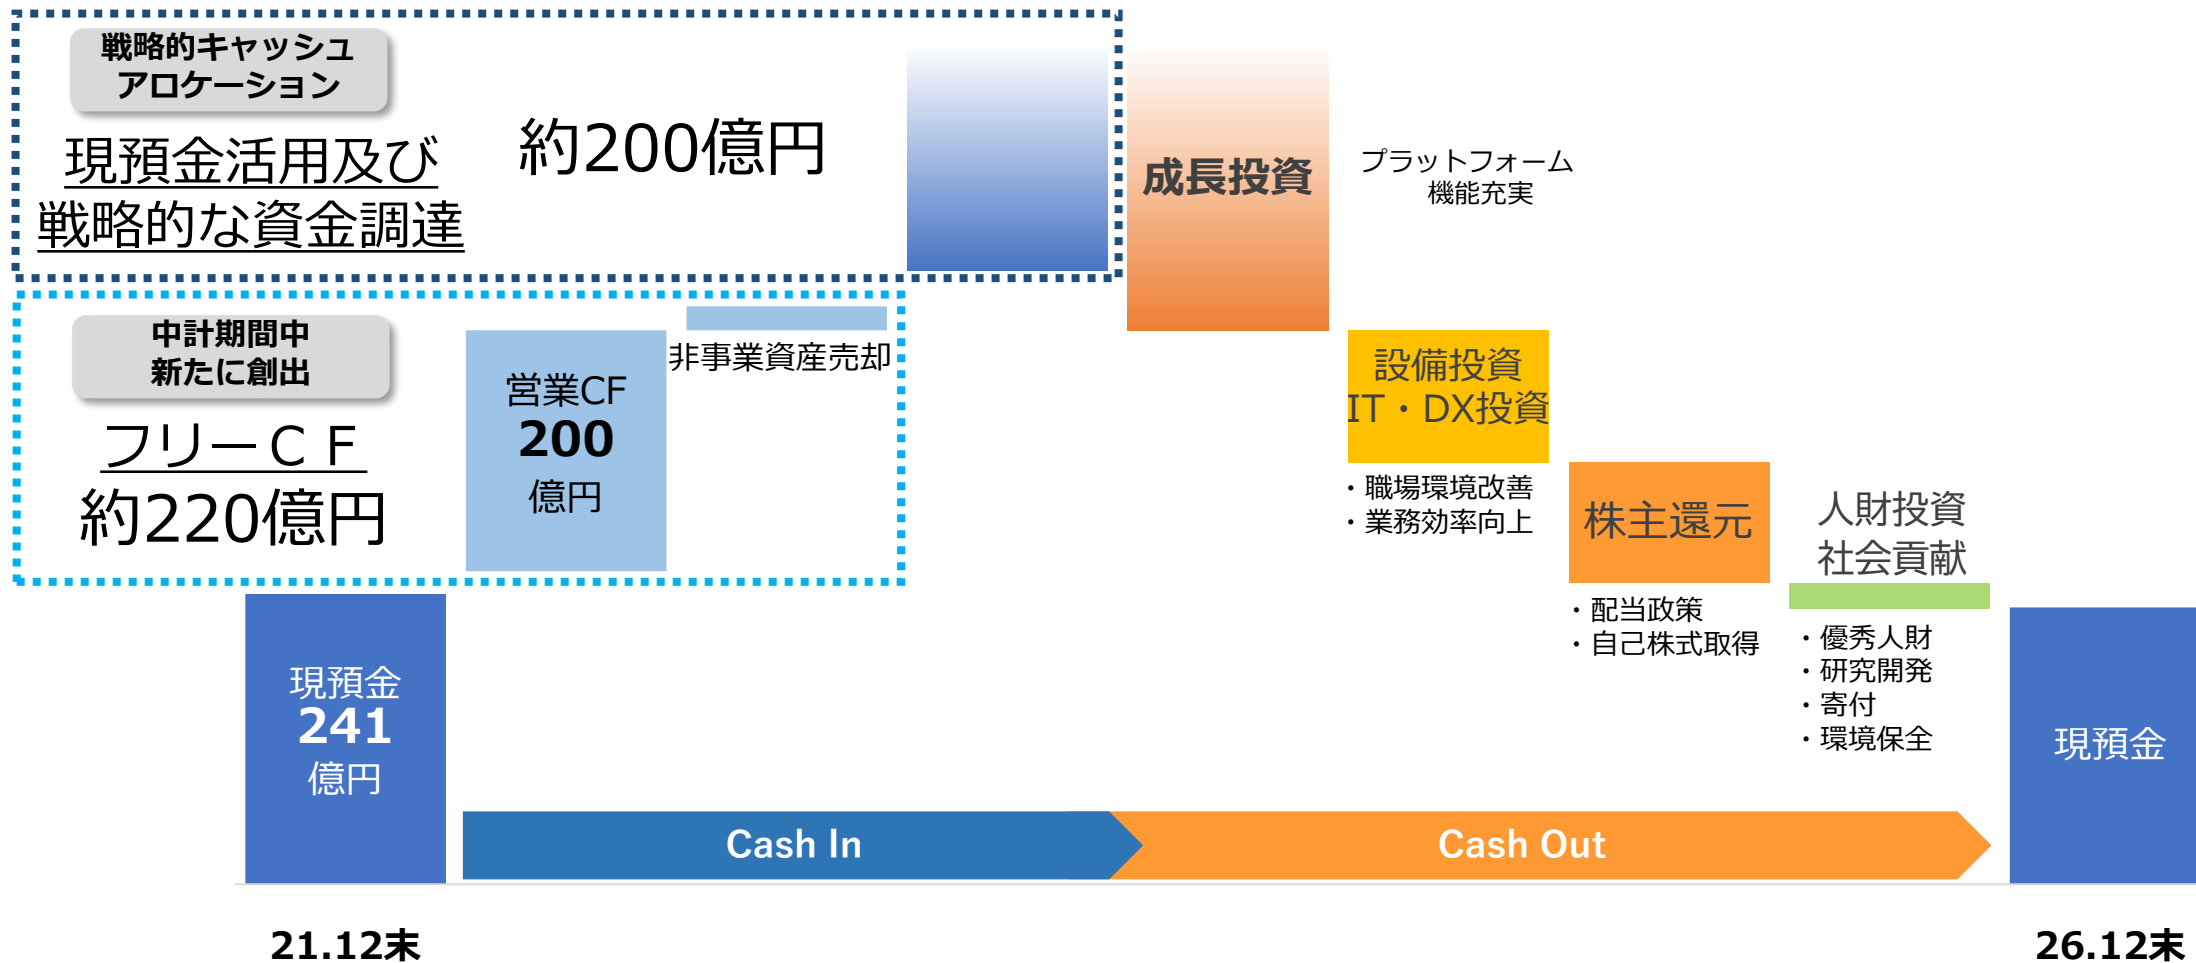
戦略的キャッシュ
アロケーション

現預金活用及び
戦略的な資金調達

約200億円

成長投資

プラットフォーム
機能充実

中計期間中
新たに創出

フリーCF
約220億円

営業CF
200
億円

非事業資産売却

設備投資
IT・DX投資

・職場環境改善
・業務効率向上

株主還元

・配当政策
・自己株式取得

人財投資
社会貢献

・優秀人財
・研究開発
・寄付
・環境保全

現預金
241
億円

Cash In

Cash Out

現預金

21.12末

26.12末